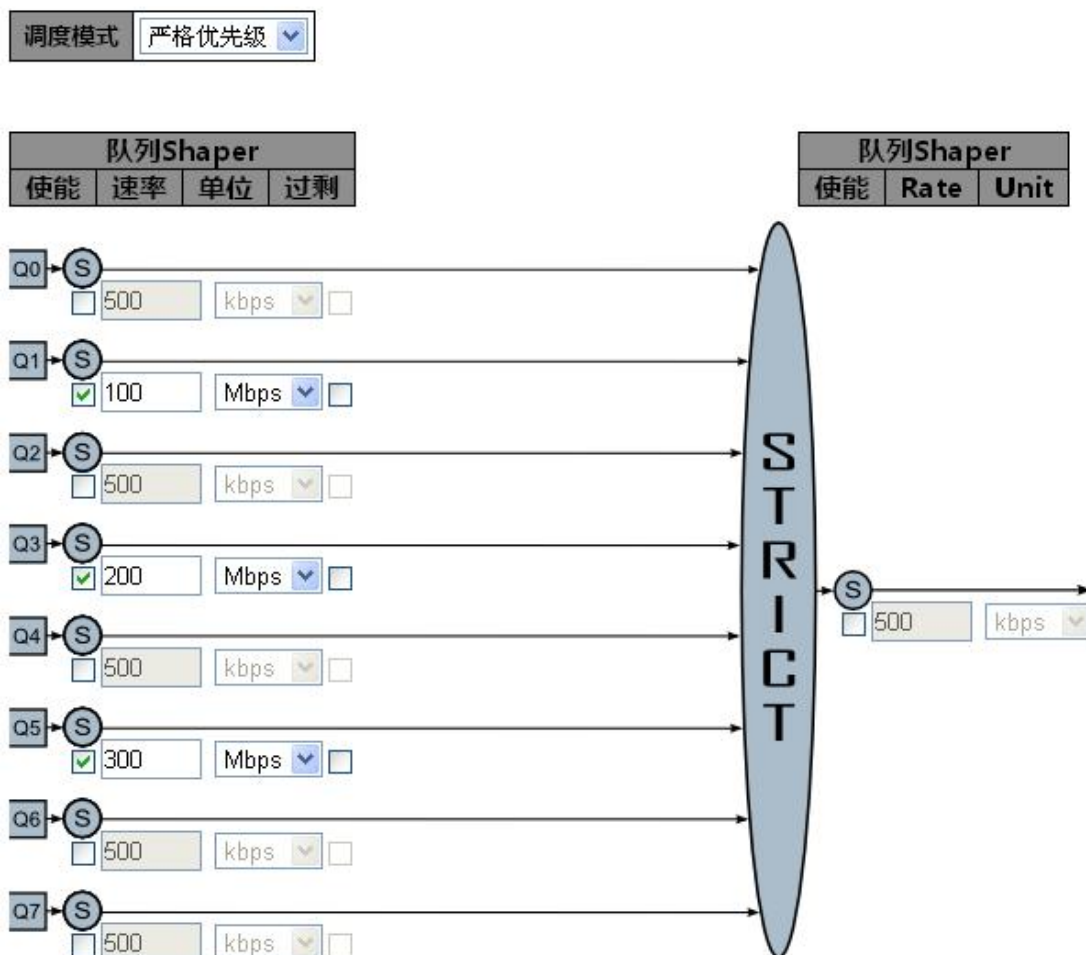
调度模式 严格优先级

| 队列Shaper | | | |
|---|---|---|---|
| 使能 | 速率 | 单位 | 过剩 |

| 队列Shaper | | |
|---|---|---|
| 使能 | Rate | Unit |

Q0 S
500 kbps

Q1 S
100 Mbps

Q2 S
500 kbps

Q3 S
200 Mbps

Q4 S
500 kbps

Q5 S
300 Mbps

Q6 S
500 kbps

Q7 S
500 kbps

STRICT

S
500 kbps